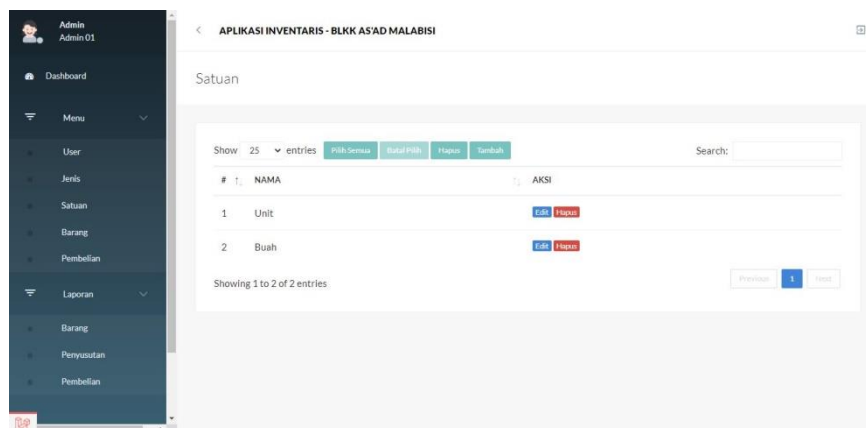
Admin
Admin 01

Dashboard

Menu

User

Jenis

Satuan

Barang

Pembelian

Laporan

Barang

Penyusutan

Pembelian

APLIKASI INVENTARIS - BLKK AS'AD MALABISI

Satuan

Show 25 entries Pilih Semua Batal Pilih Hapus Tambah

Search:

| # | NAMA | AKSI |
|---|---|---|
| 1 | Unit | Edit Hapus |
| 2 | Buah | Edit Hapus |

Showing 1 to 2 of 2 entries

Previous 1 Next